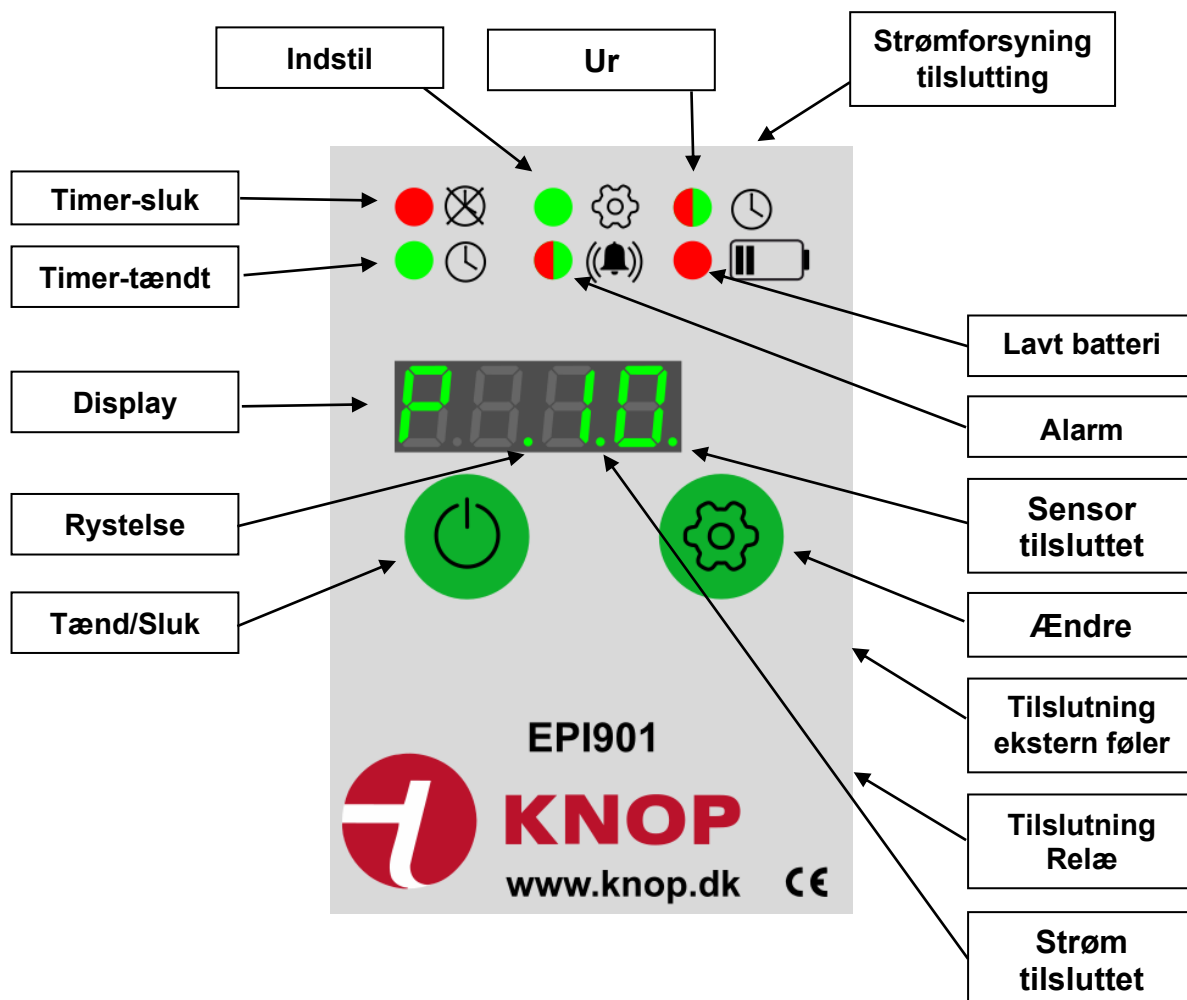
Indstil

Ur

Strømforsyning tilslutting

Timer-sluk

Timer-tændt

Lavt batteri

Display

P.5.1.0.

Alarm

Rystelse

Sensor tilsluttet

Tænd/Sluk

Ændre

Tilslutning ekstern føler

EPI901

KNOP

www.knop.dk

CE

Tilslutning Relæ

Strøm tilsluttet